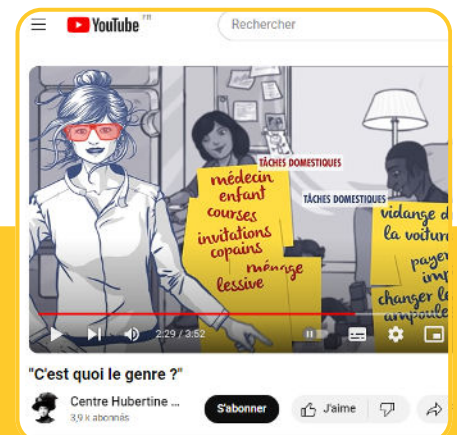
YouTube FR

Rechercher

TÂCHES DOMESTIQUES

médecin
enfant
courses
invitations
copains
ménage
lessive

TÂCHES DOMESTIQUES

vidange de
la voiture
payer
imp
changer le
ampoule

2:29 / 3:52

"C'est quoi le genre ?"

Centre Hubertine ...
3,9 k abonnés

S'abonner

J'aime